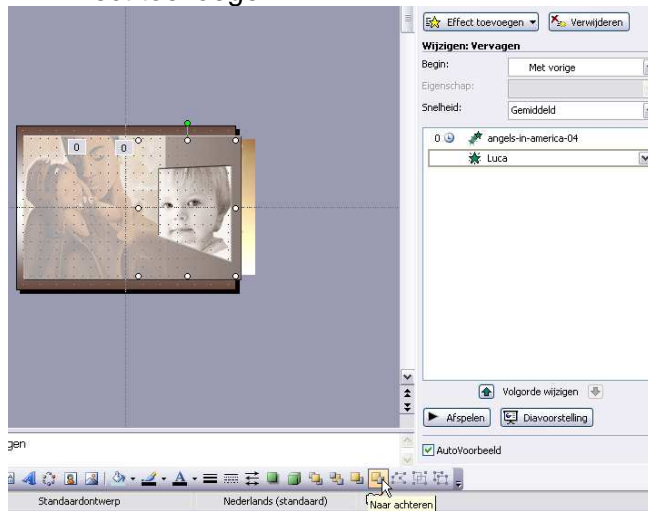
Effect toevoegen
Verwijderen
Wijzigen: Vervagen
Begin:
Met vorige
Eigenschap:
Snelheid:
Gemiddeld
0
angels-in-america-04
Luca
0
0
Volgorde wijzigen
Afspelen
Diavoorstelling
gen
AutoVoorbeeld
Standaardontwerp
Nederlands (standaard)
Naar achteren